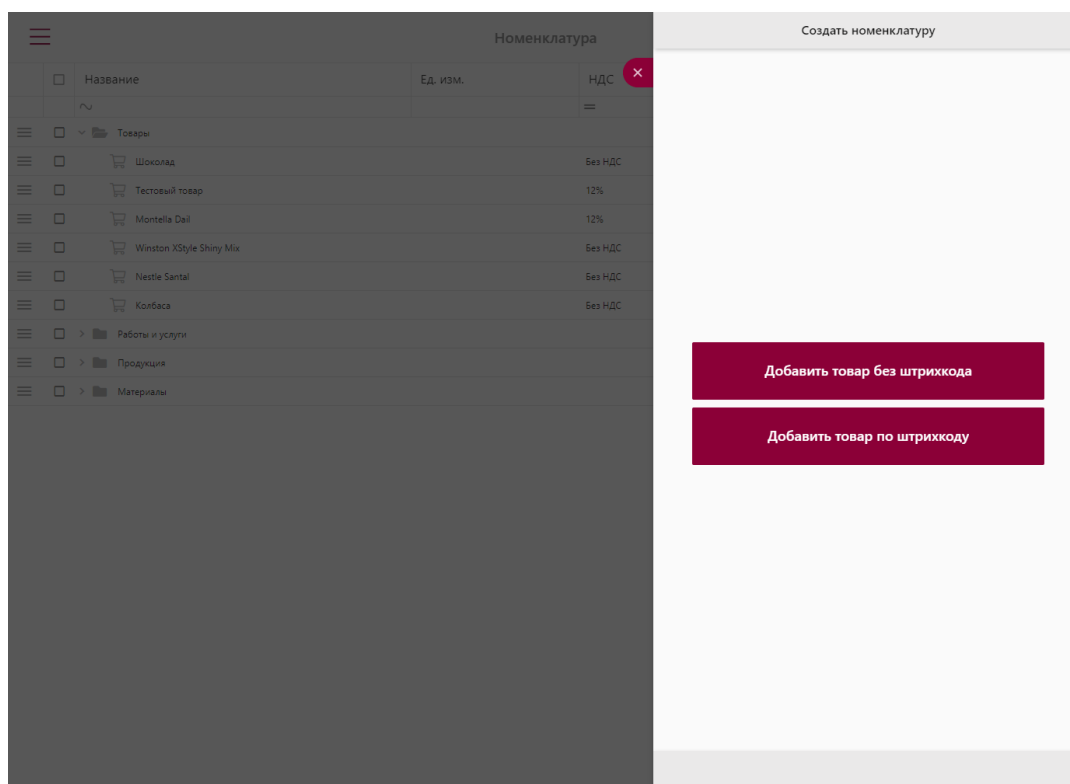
Номенклатура

| Название | Ед. изм. | НДС |
|---|---|---|
| ~ | | = |
| Товары | | |
| Шоколад | | Без НДС |
| Тестовый товар | | 12% |
| Montella Dail | | 12% |
| Winston XStyle Shiny Mix | | Без НДС |
| Nestle Santal | | Без НДС |
| Колбаса | | Без НДС |
| Работы и услуги | | |
| Продукция | | |
| Материалы | | |

Создать номенклатуру

Добавить товар без штрихкода

Добавить товар по штрихкоду